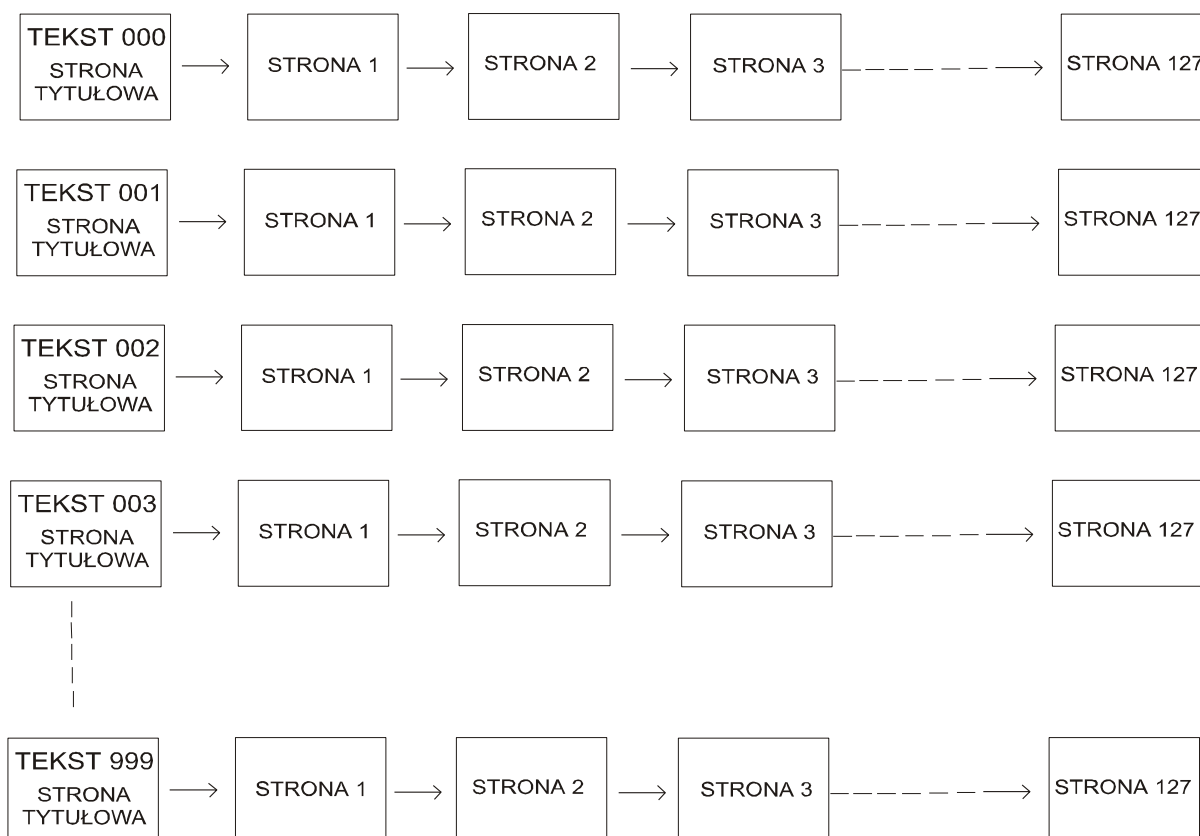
TEKST 000
STRONA TYTUŁOWA

STRONA 1

STRONA 2

STRONA 3

STRONA 127

TEKST 001
STRONA TYTUŁOWA

STRONA 1

STRONA 2

STRONA 3

STRONA 127

TEKST 002
STRONA TYTUŁOWA

STRONA 1

STRONA 2

STRONA 3

STRONA 127

TEKST 003
STRONA TYTUŁOWA

STRONA 1

STRONA 2

STRONA 3

STRONA 127

TEKST 999
STRONA TYTUŁOWA

STRONA 1

STRONA 2

STRONA 3

STRONA 127